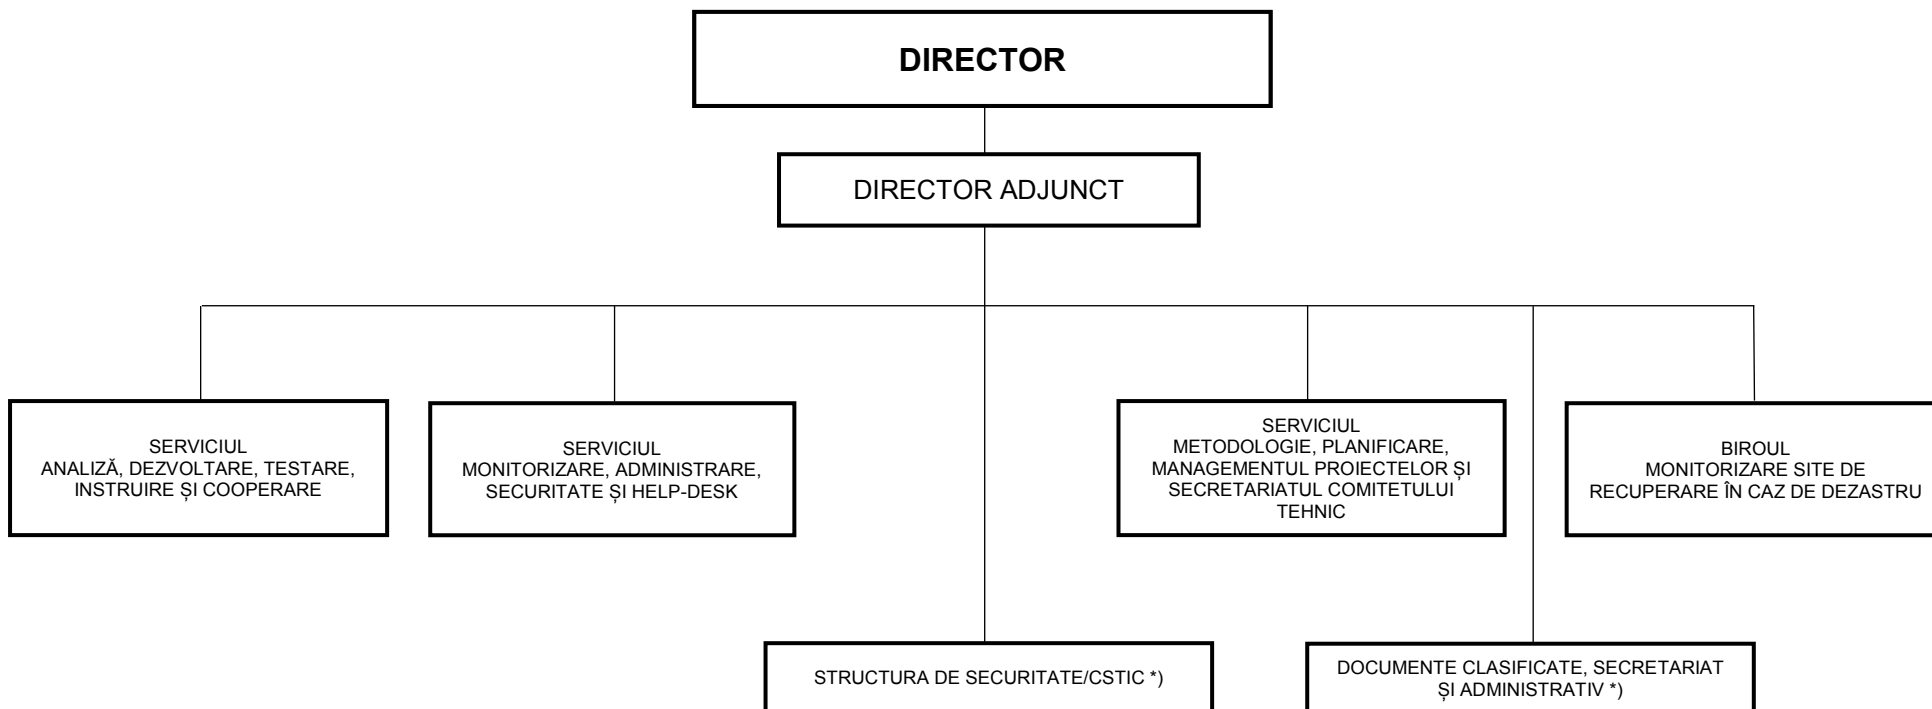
DIRECTOR

DIRECTOR ADJUNCT

SERVICIUL
ANALIZĂ, DEZVOLTARE, TESTARE, INSTRUIRE ȘI COOPERARE

SERVICIUL
MONITORIZARE, ADMINISTRARE, SECURITATE ȘI HELP-DESK

SERVICIUL
METODOLOGIE, PLANIFICARE, MANAGEMENTUL PROIECTELOR ȘI SECRETARIATUL COMITETULUI TEHNIC

BIROUL
MONITORIZARE SITE DE RECUPERARE ÎN CAZ DE DEZASTRU

STRUCTURA DE SECURITATE/CSTIC *)

DOCUMENTE CLASIFICATE, SECRETARIAT ȘI ADMINISTRATIV *)